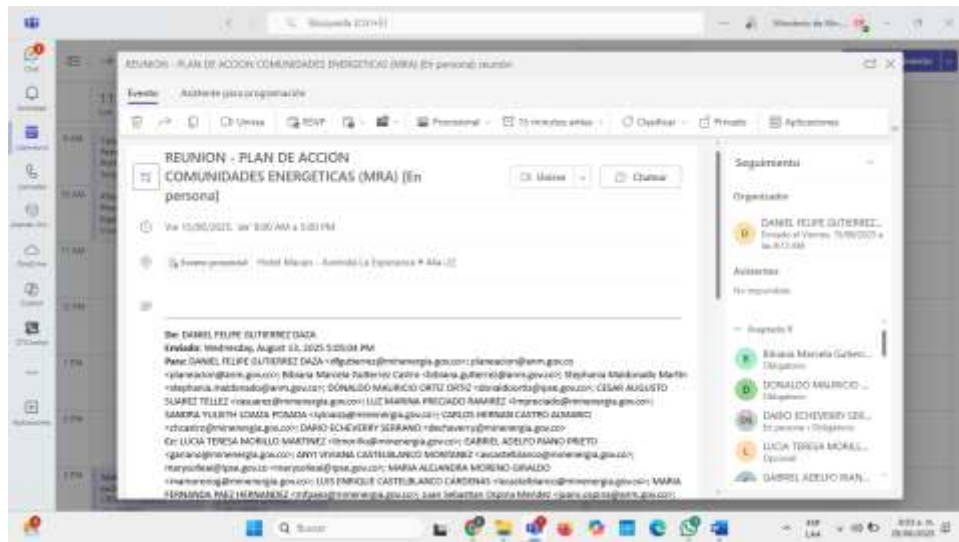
REUNION - PLAN DE ACCION COMUNIDADES ENERGETICAS (MRA) [En persona] reunión

Evento   Asistente para programación

Unirse   RSVP   Provisional   15 minutos antes   Clasificar   Privado   Aplicaciones

REUNION - PLAN DE ACCION COMUNIDADES ENERGETICAS (MRA) [En persona]

Unirse   Chatear

Vie 15/08/2025 de 8:00 AM a 5:00 PM

Evento presencial   Hotel Macao - Avenida La Esperanza # 46a-22

De: DANIEL FELIPE GUTIERREZ DAZA
Enviado: Wednesday, August 13, 2025 5:05:04 PM
Para: DANIEL FELIPE GUTIERREZ DAZA <dfgutierrez@minenergia.gov.co>; planeacion@anm.gov.co <planeacion@anm.gov.co>; Bibiana Marcela Gutierrez Castro <bibiana.gutierrez@anm.gov.co>; Stephania Maldonado Martin <stephania.maldonado@anm.gov.co>; DONALDO MAURICIO ORTIZ ORTIZ <donaldoortiz@ipse.gov.co>; CESAR AUGUSTO SUAREZ TELLEZ <casuarez@minenergia.gov.co>; LUZ MARINA PRECIADO RAMIREZ <lmpreciado@minenergia.gov.co>; SANDRA YULIETH GOMEZ POSADA <sytosada@minenergia.gov.co>; CARLOS HERNAN CASTRO ALVAREZ <chcastro@minenergia.gov.co>; DARIO ECHEVERRY SERRANO <dechaverry@minenergia.gov.co>
Cc: LUCIA TERESA MORILLO MARTINEZ <ltmorillo@minenergia.gov.co>; GABRIEL ADELFO PIANO PRIETO <gpriano@minenergia.gov.co>; ARLY VIVIANA CASTELBLANCO MONSALVE <avcastelblanco@minenergia.gov.co>; maryoolleal@ipse.gov.co <maryoolleal@ipse.gov.co>; MARIA ALEJANDRA MORENO GIRALDO <mamoreno@minenergia.gov.co>; LUIS ENRIQUE CASTELBLANCO CARDENAS <lecastelblanco@minenergia.gov.co>; MARIA FERNANDA PAEZ HERNANDEZ <mfpaez@minenergia.gov.co>; Juan Sebastian Ospina Mendez <juan.ospina@anm.gov.co>

Seguimiento

Organizador

DANIEL FELIPE GUTIERREZ...
Enviado el Viernes, 15/08/2025 a las 8:13 AM

Asistentes
No respondido

Aceptado 8

Bibiana Marcela Gutierr...
Obligatorio

DONALDO MAURICIO ...
Obligatorio

DARIO ECHEVERRY SER...
En persona · Obligatorio

LUCIA TERESA MORILL...
Opcional

GABRIEL ADELFO PIAN...

Búsqueda (Ctrl+E)

Buscar

ESP LAA

8:03 a. m.
15/08/2025